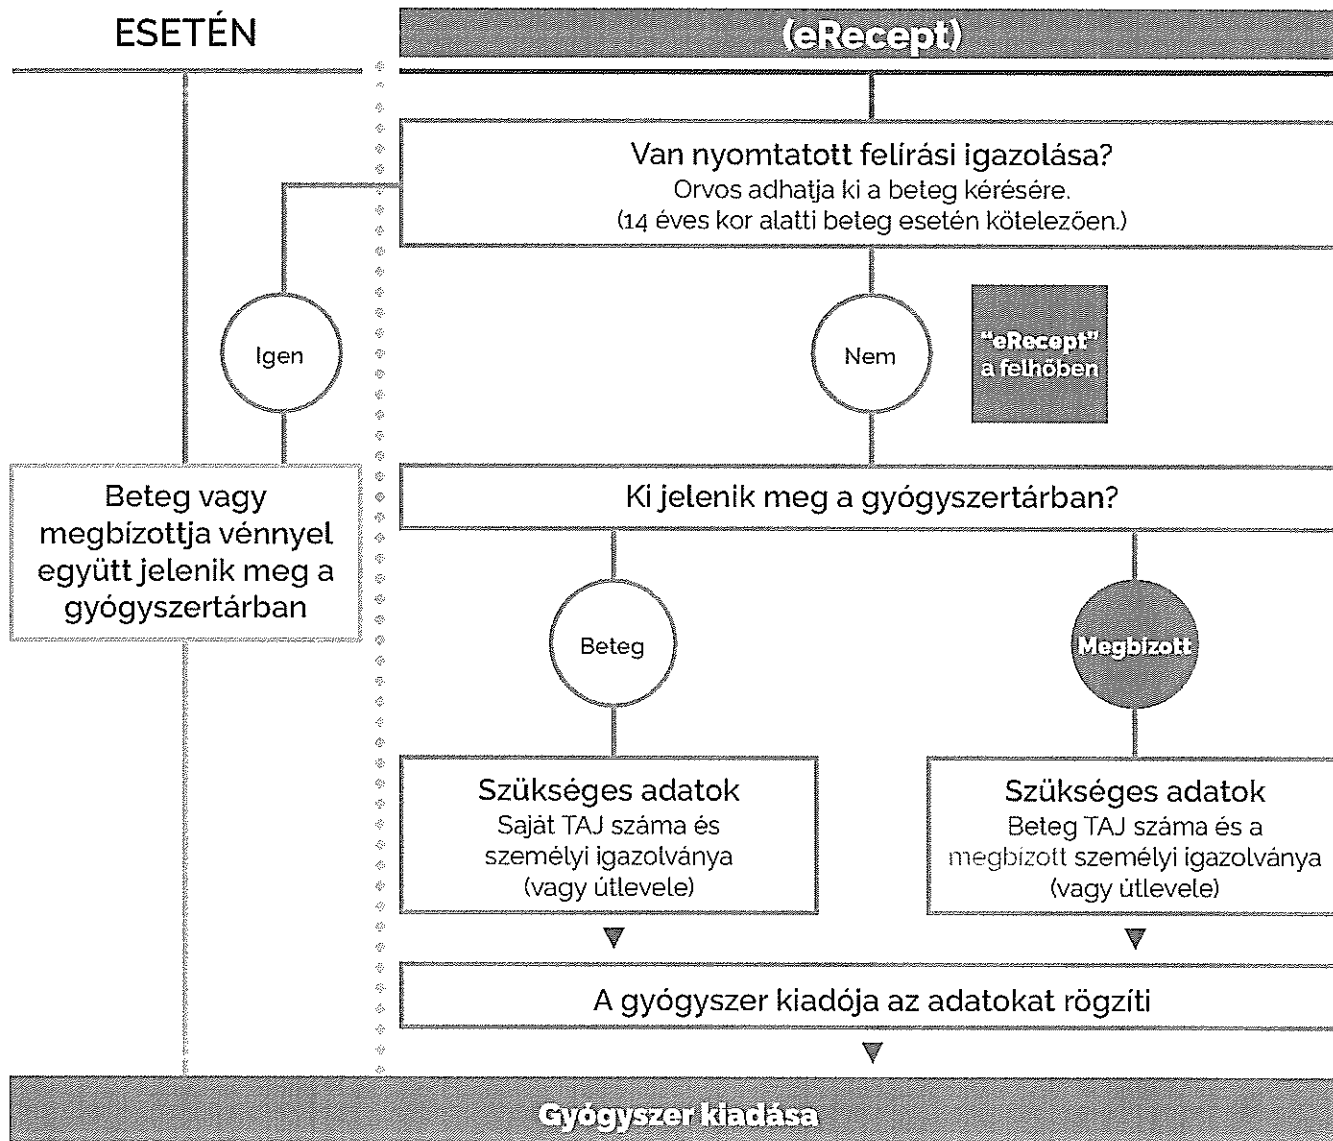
ESETÉN

(eRecept)

Van nyomtatott felírási igazolása?
Orvos adhatja ki a beteg kérésére.
(14 éves kor alatti beteg esetén kötelezően.)

Igen

Nem

"eRecept" a felhőben

Beteg vagy megbízottja vénnyel együtt jelenik meg a gyógyszertárban

Ki jelenik meg a gyógyszertárban?

Beteg

Megbízott

Szükséges adatok
Saját TAJ száma és személyi igazolványa (vagy útlevele)

Szükséges adatok
Beteg TAJ száma és a megbízott személyi igazolványa (vagy útlevele)

A gyógyszer kiadója az adatokat rögzíti

Gyógyszer kiadása